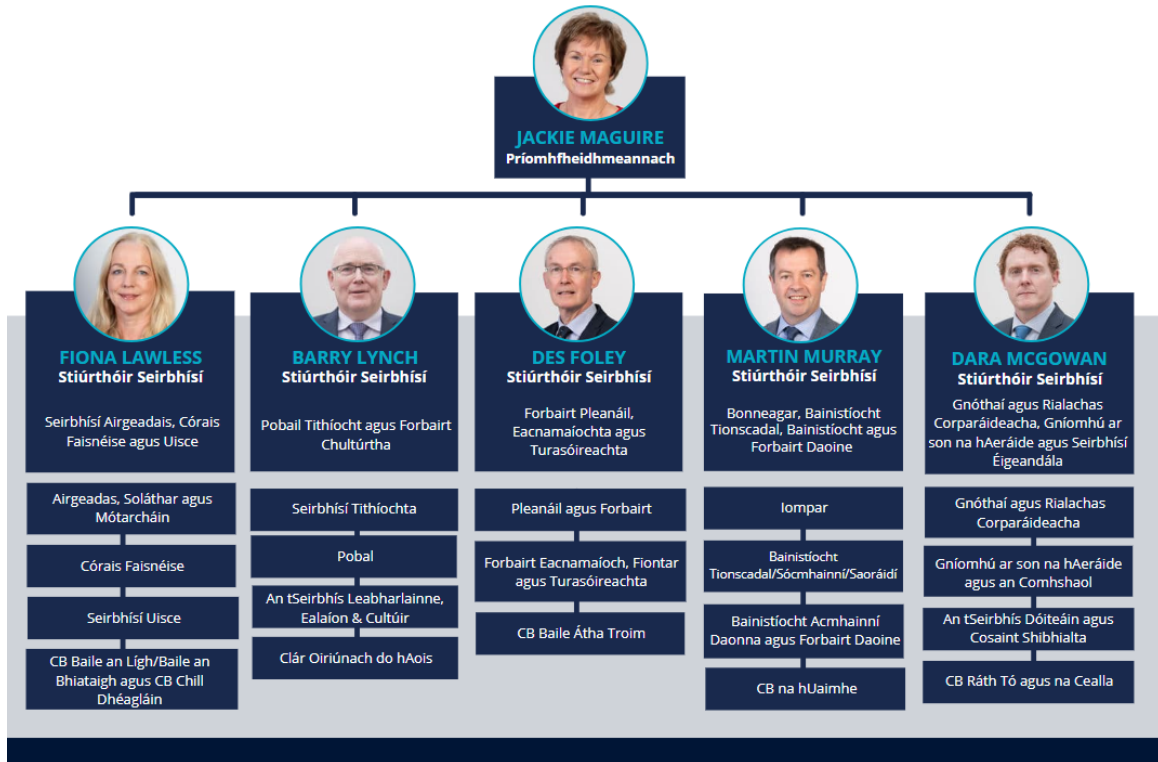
JACKIE MAGUIRE
Príomhfheidhmeannach

FIONA LAWLESS
Stiúrthóir Seirbhísí

Seirbhísí Airgeadais, Córais Faisnéise agus Uisce

Airgeadas, Soláthar agus Mótarcháin

Córais Faisnéise

Seirbhísí Uisce

CB Baile an Lígh/Baile an Bhiataigh agus CB Chill Dhéagláin

BARRY LYNCH
Stiúrthóir Seirbhísí

Pobail Tithíocht agus Forbairt Chultúrtha

Seirbhísí Tithíochta

Pobal

An tSeirbhís Leabharlainne, Ealaíon & Cultúir

Clár Oiriúnach do hAois

DES FOLEY
Stiúrthóir Seirbhísí

Forbairt Pleanáil, Eacnamaíochta agus Turasóireachta

Pleanáil agus Forbairt

Forbairt Eacnamaíoch, Fiontar agus Turasóireachta

CB Baile Átha Troim

MARTIN MURRAY
Stiúrthóir Seirbhísí

Bonneagar, Bainistíocht Tionscadal, Bainistíocht agus Forbairt Daoine

Iompar

Bainistíocht Tionscadal/Sócmhainní/Saoráidí

Bainistíocht Acmhainní Daonna agus Forbairt Daoine

CB na hUaimhe

DARA MCGOWAN
Stiúrthóir Seirbhísí

Gnóthaí agus Rialachas Corparáideacha, Gníomhú ar son na hAeráide agus Seirbhísí Éigeandála

Gnóthaí agus Rialachas Corparáideacha

Gníomhú ar son na hAeráide agus an Comhshaol

An tSeirbhís Dóiteáin agus Cosaint Shibhialta

CB Ráth Tó agus na Cealla